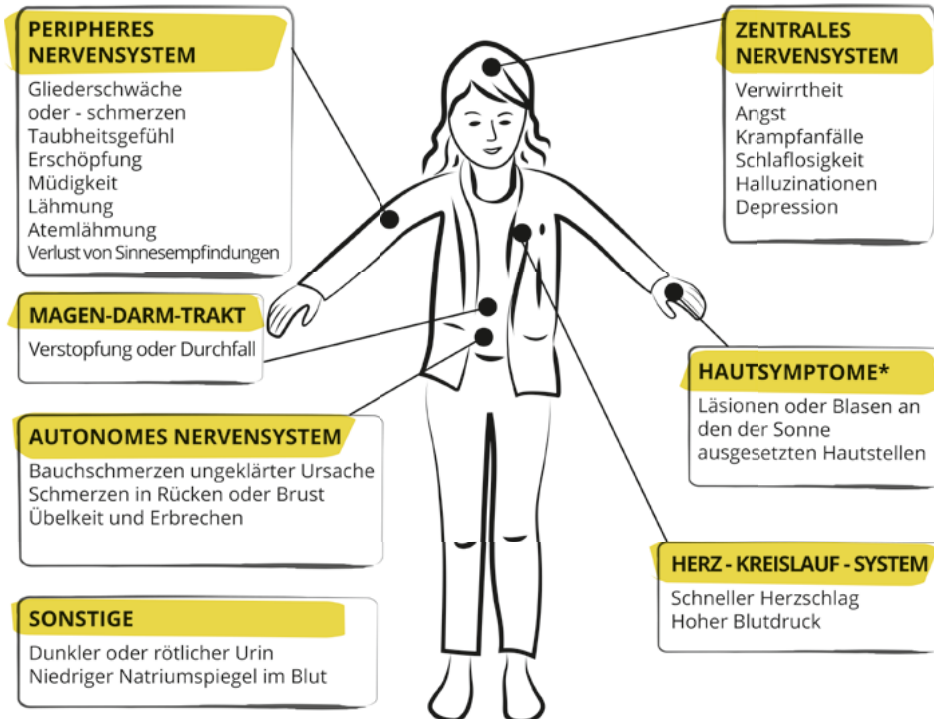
PERIPHERES NERVENSYSTEM
Gliederschwäche oder - schmerzen
Taubheitsgefühl
Erschöpfung
Müdigkeit
Lähmung
Atemlähmung
Verlust von Sinnesempfindungen

ZENTRALES NERVENSYSTEM
Verwirrtheit
Angst
Krampfanfälle
Schlaflosigkeit
Halluzinationen
Depression

MAGEN-DARM-TRAKT
Verstopfung oder Durchfall

HAUTSYMPTOME*
Läsionen oder Blasen an den der Sonne ausgesetzten Hautstellen

AUTONOMES NERVENSYSTEM
Bauchschmerzen ungeklärter Ursache
Schmerzen in Rücken oder Brust
Übelkeit und Erbrechen

HERZ - KREISLAUF - SYSTEM
Schneller Herzschlag
Hoher Blutdruck

SONSTIGE
Dunkler oder rötlicher Urin
Niedriger Natriumspiegel im Blut